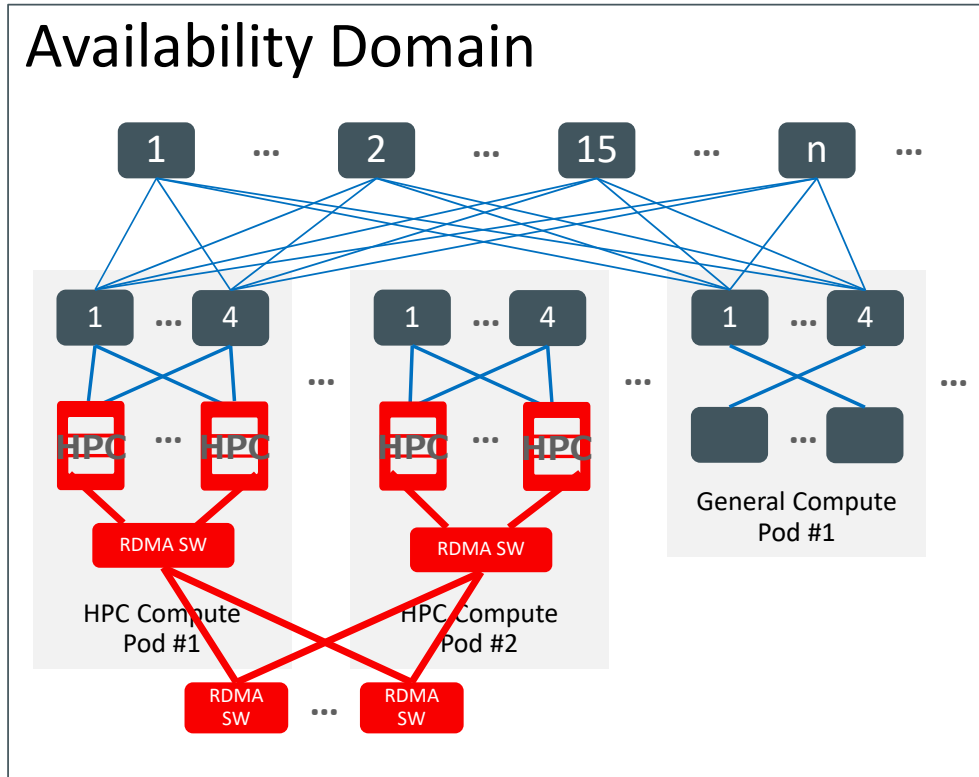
Availability Domain

1 ... 2 ... 15 ... n ...

1 ... 4

HPC ... HPC

RDMA SW

HPC Compute Pod #1

...

1 ... 4

HPC ... HPC

RDMA SW

HPC Compute Pod #2

...

1 ... 4

...

General Compute Pod #1

...

RDMA SW ... RDMA SW